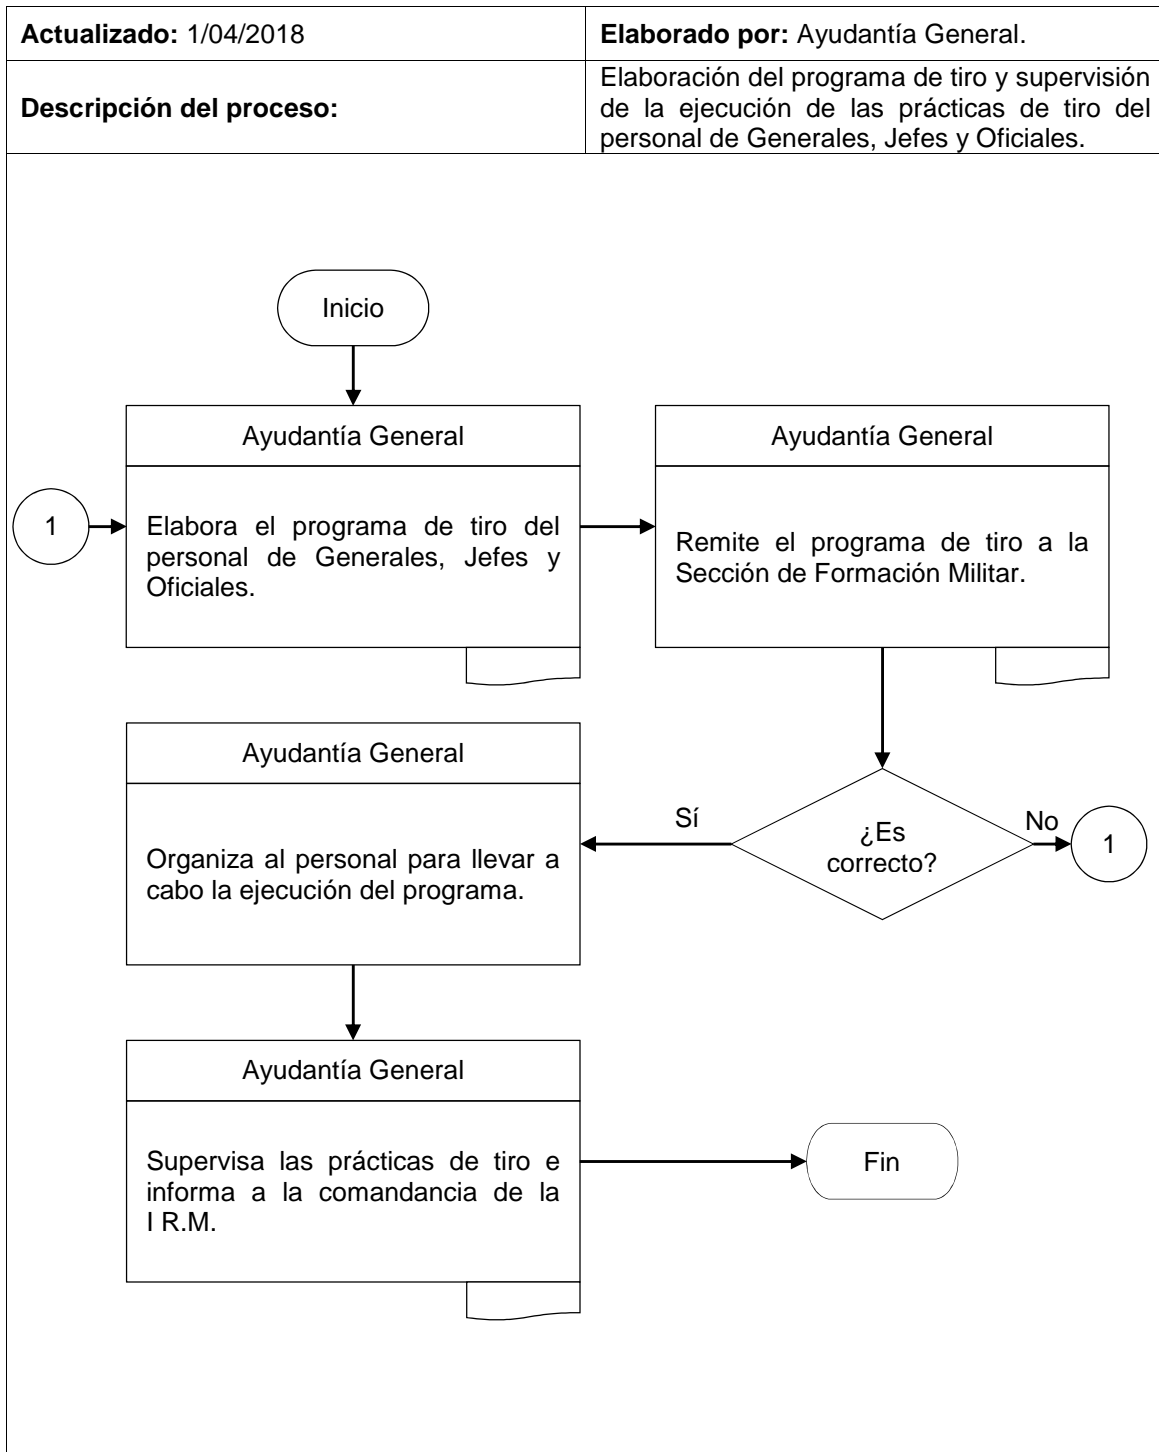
| **Actualizado:** 1/04/2018 | **Elaborado por:** Ayudantía General. |
|---|---|
| **Descripción del proceso:** | Elaboración del programa de tiro y supervisión de la ejecución de las prácticas de tiro del personal de Generales, Jefes y Oficiales. |

Inicio

1

Ayudantía General

Elabora el programa de tiro del personal de Generales, Jefes y Oficiales.

Ayudantía General

Remite el programa de tiro a la Sección de Formación Militar.

¿Es correcto?

Sí

No

1

Ayudantía General

Organiza al personal para llevar a cabo la ejecución del programa.

Ayudantía General

Supervisa las prácticas de tiro e informa a la comandancia de la I R.M.

Fin